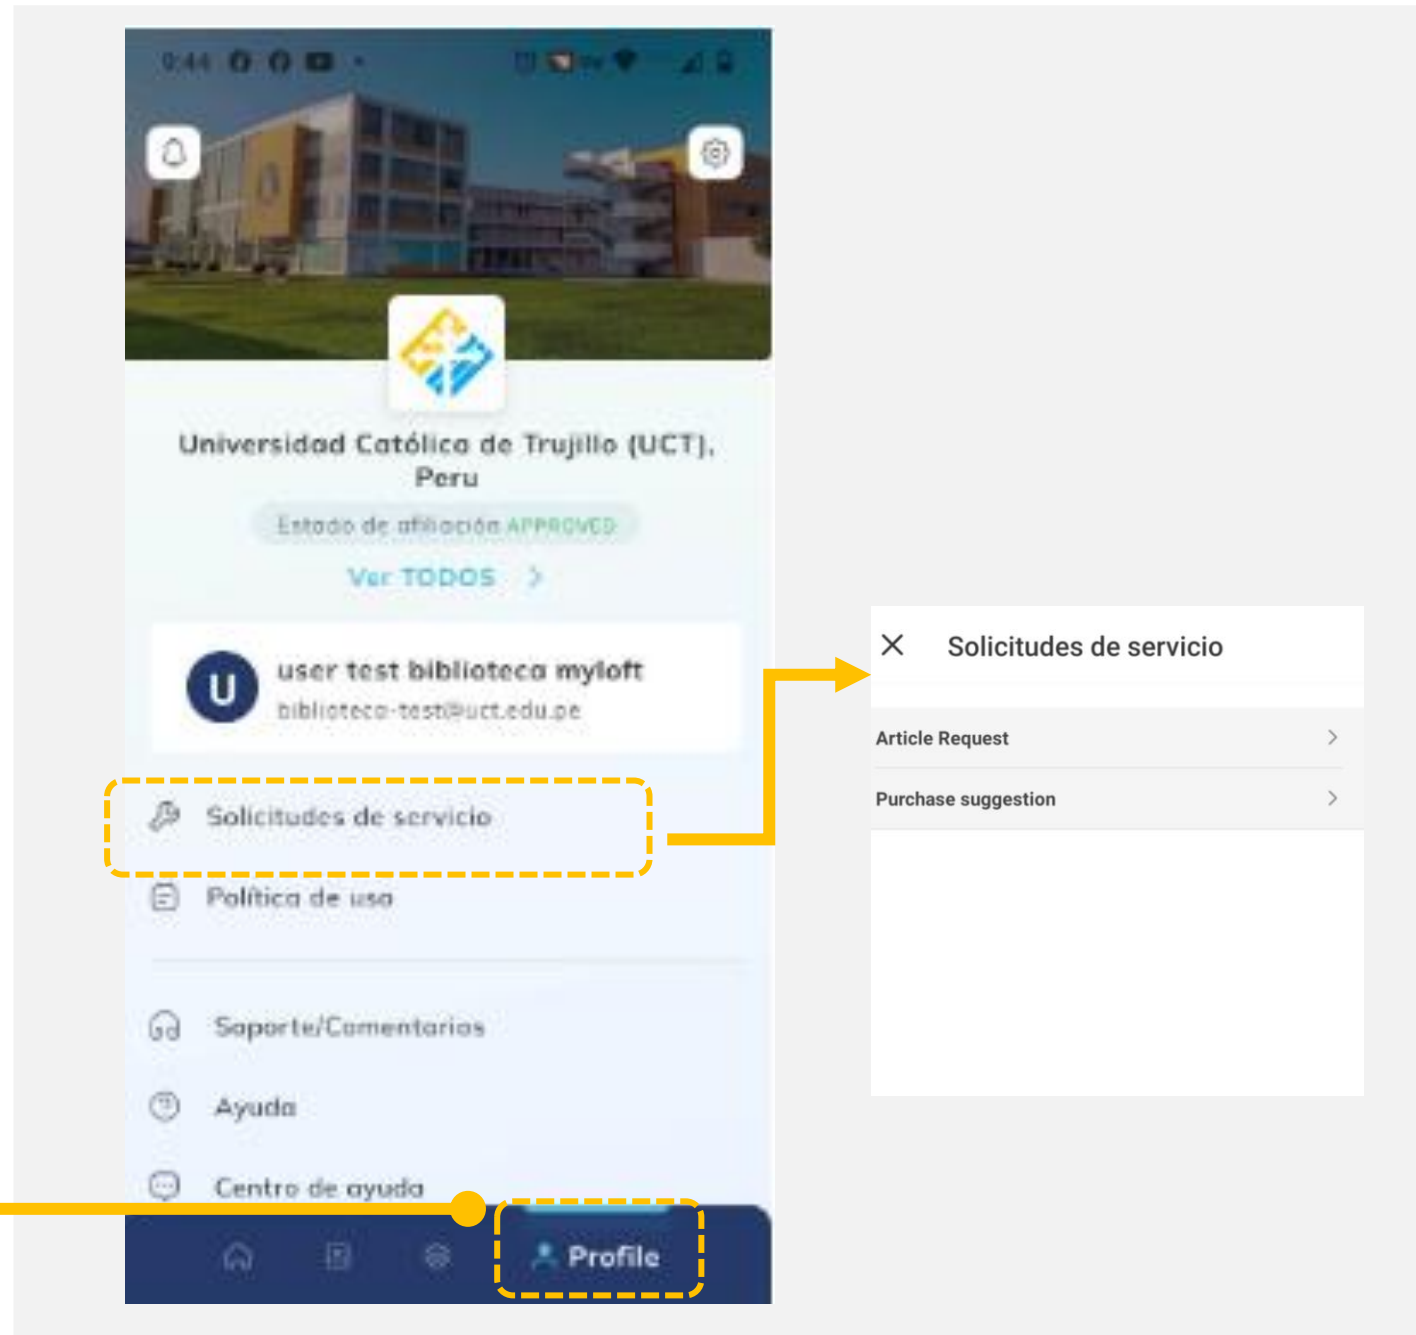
0:44

Universidad Católica de Trujillo (UCT), Peru

Estado de afiliación APPROVED

Ver TODOS >

U

user test biblioteca myloft

biblioteca-test@uct.edu.pe

Solicitudes de servicio

Política de uso

Soporte/Comentarios

Ayuda

Centro de ayuda

Profile

Solicitudes de servicio

Article Request

Purchase suggestion